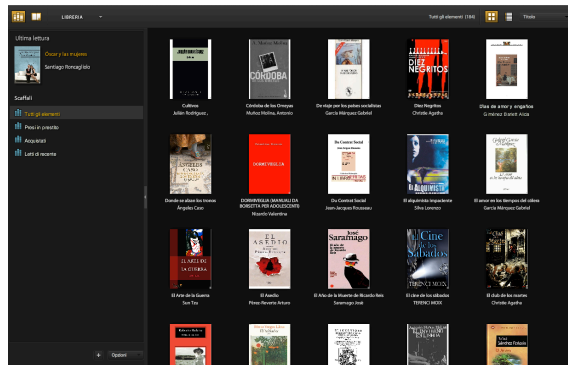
LIBRERIA

Tutti gli elementi (184)

Titolo

Ultima lettura

Óscar y las mujeres

Santiago Roncagliolo

Scaffali

Tutti gli elementi

Presi in prestito

Acquistati

Letti di recente

Opzioni

Cultivos
Julián Rodríguez

Córdoba de los Omeyas
Muñoz Molina, Antonio

De viaje por los países socialistas
García Márquez Gabriel

Diez Negritos
Christie Agatha

Días de amor y engaños
Giménez Bartlett Alicia

Donde se alzan los tronos
Ángeles Caso

DORMIVEGLIA (MANUALI DA BORSETTA PER ADOLESCENTI
Ricardo Valentina

Du Contrat Social
Jean-Jacques Rousseau

El alquimista impaciente
Silva Lorenzo

El amor en los tiempos del cólera
García Márquez Gabriel

El Arte de la Guerra
Sun Tzu

El Asedio
Pérez-Reverte Arturo

El Año de la Muerte de Ricardo Reis
Saramago José

El cine de los sábados
TERENCI MOIX

El club de los martes
Christie Agatha